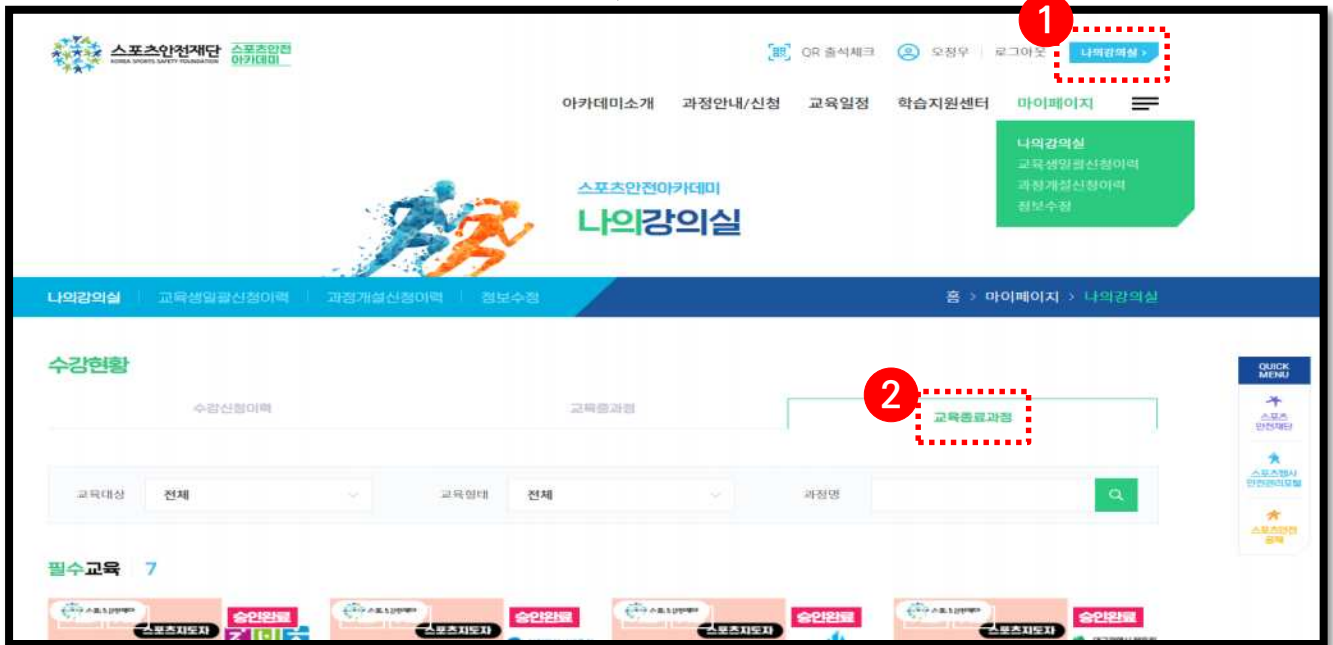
스포츠안전재단 KOREA SPORTS SAFETY FOUNDATION 스포츠안전 아카데미

QR 출석체크 오정우 로그아웃 나의강의실 >

1

아카데미소개 과정안내/신청 교육일정 학습지원센터 마이페이지

나의강의실
교육생일괄신청이력
과정개설신청이력
정보수정

스포츠안전아카데미
나의강의실

나의강의실 | 교육생일괄신청이력 | 과정개설신청이력 | 정보수정

홈 > 마이페이지 > 나의강의실

수강현황

수강신청이력 | 교육중과정 | 교육종료과정

2

교육대상 전체 교육형태 전체 과정명

필수교육 7

QUICK MENU
스포츠안전재단
스포츠행사 안전관리포털
스포츠안전 공제

스포츠지도자 승인완료
스포츠지도자 승인완료
스포츠지도자 승인완료
스포츠지도자 승인완료